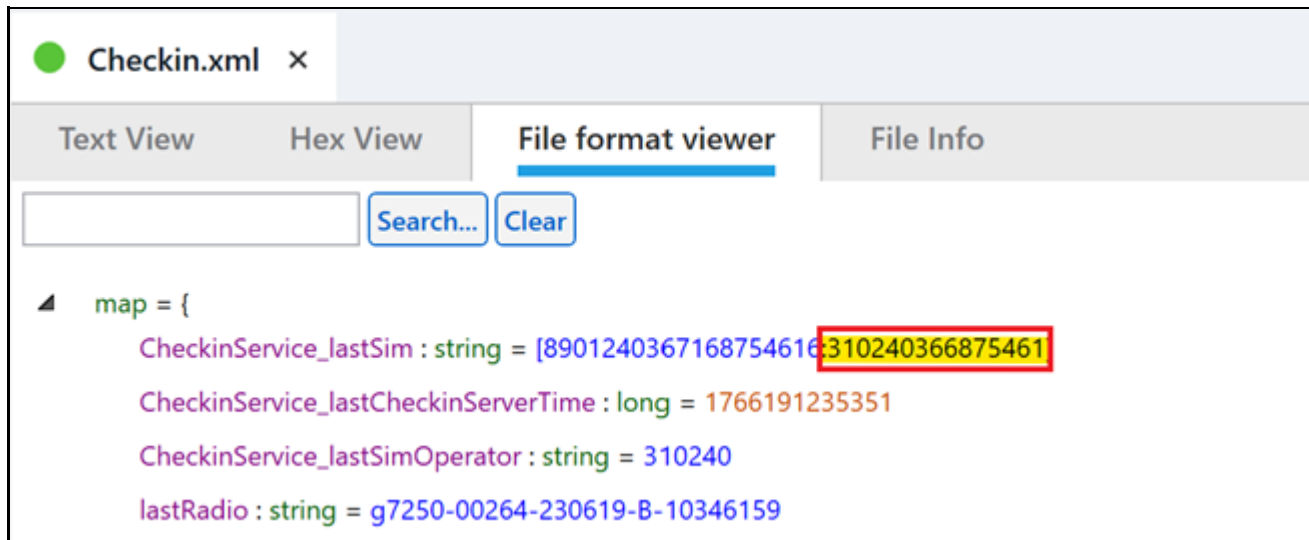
Checkin.xml ×

Text View
Hex View
File format viewer
File Info

Search...
Clear

map = {
CheckinService_lastSim : string = [89012403671687546​16:310240366875461
CheckinService_lastCheckinServerTime : long = 1766191235351
CheckinService_lastSimOperator : string = 310240
lastRadio : string = g7250-00264-230619-B-10346159